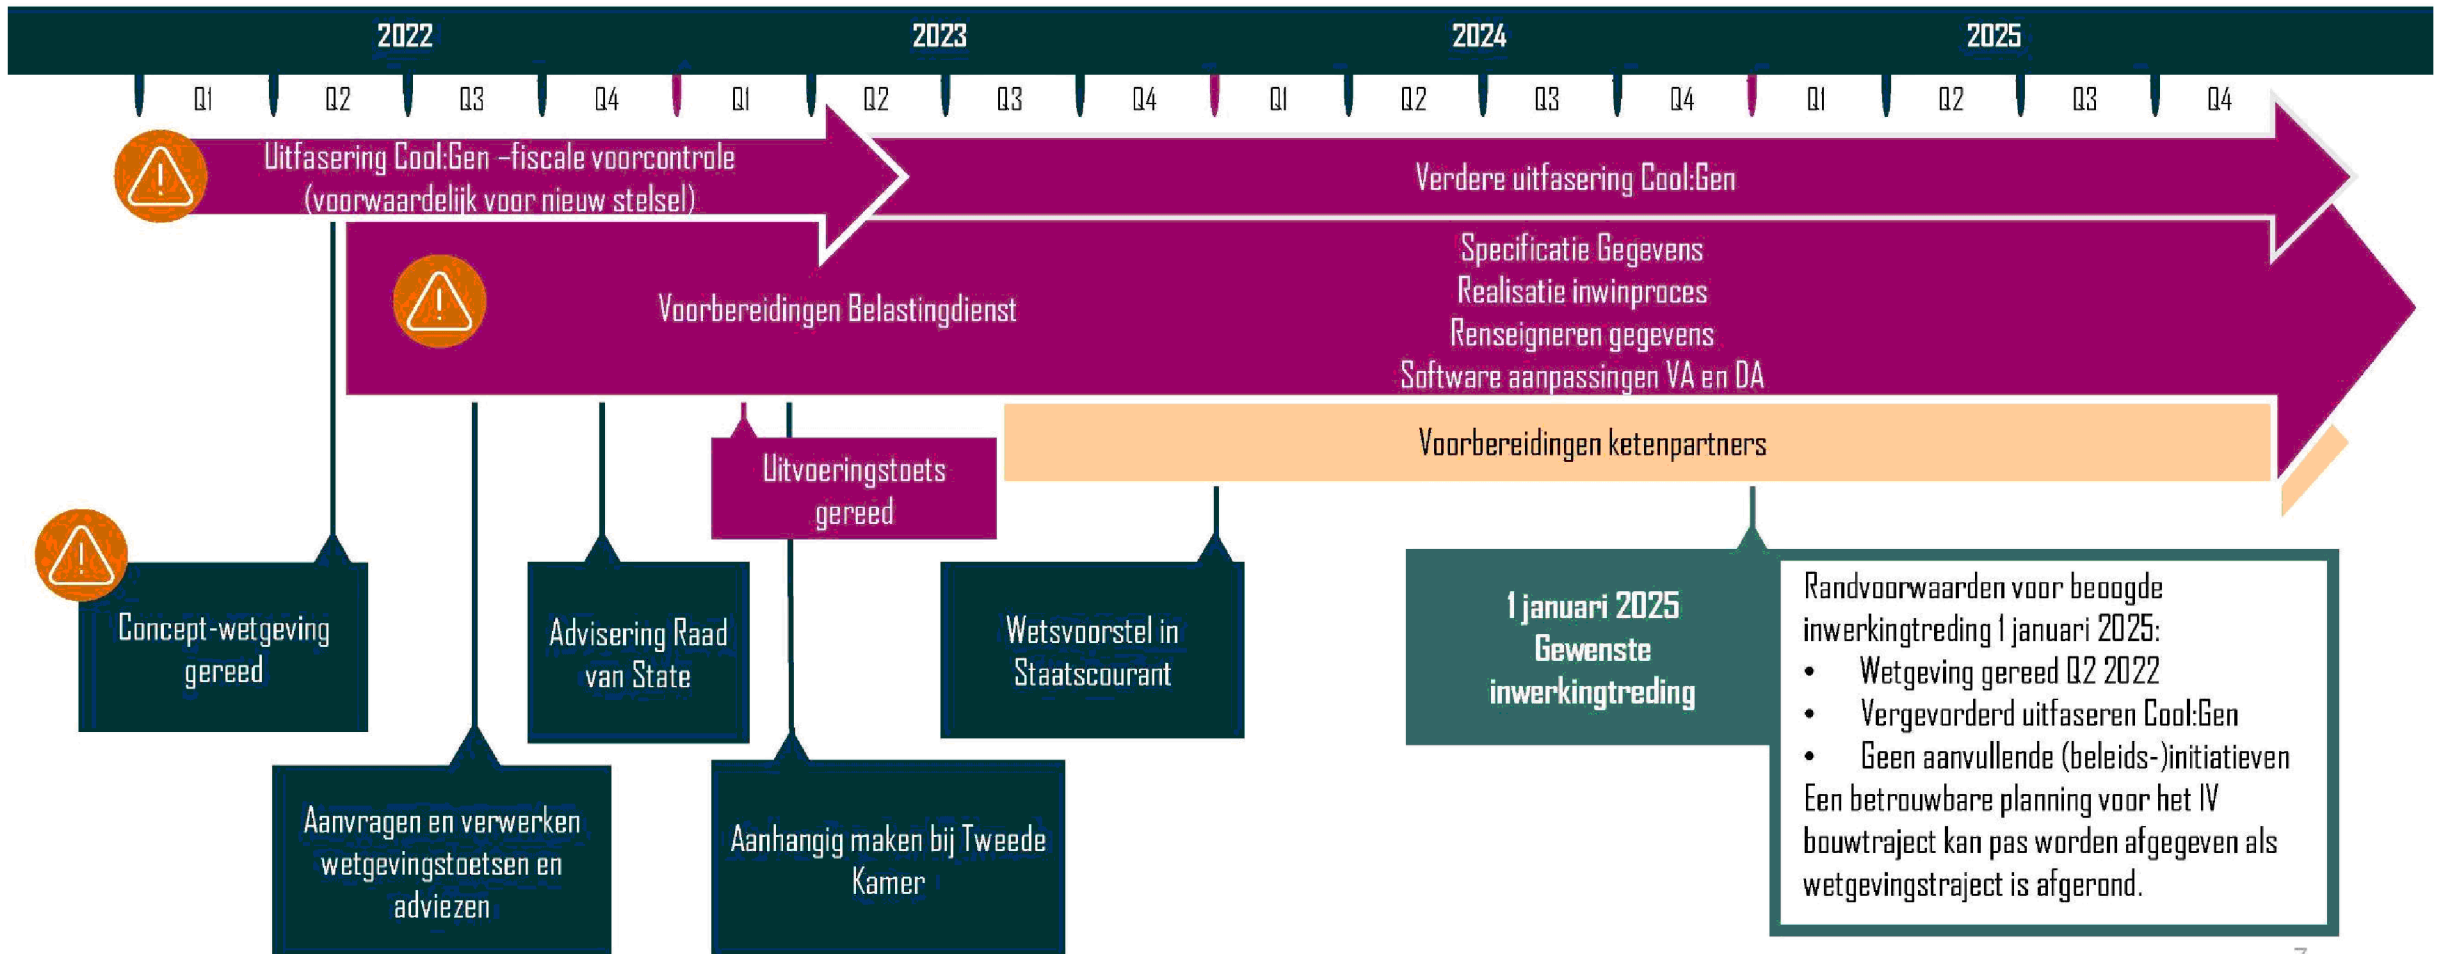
2022 2023 2024 2025

Q1 Q2 Q3 Q4 Q1 Q2 Q3 Q4 Q1 Q2 Q3 Q4 Q1 Q2 Q3 Q4

Uitfasering Cool:Gen –fiscale voorcontrole (voorwaardelijk voor nieuw stelsel)

Verdere uitfasering Cool:Gen

Voorbereidingen Belastingdienst

Specificatie Gegevens
Realisatie inwinproces
Renseigneren gegevens
Software aanpassingen VA en DA

Voorbereidingen ketenpartners

Uitvoeringstoets gereed

Concept-wetgeving gereed

Advisering Raad van State

Wetsvoorstel in Staatscourant

1 januari 2025 Gewenste inwerkingtreding

Randvoorwaarden voor beoogde inwerkingtreding 1 januari 2025:
• Wetgeving gereed Q2 2022
• Vergevorderd uitfaseren Cool:Gen
• Geen aanvullende (beleids-)initiatieven
Een betrouwbare planning voor het IV bouwtraject kan pas worden afgegeven als wetgevingstraject is afgerond.

Aanvragen en verwerken wetgevingstoetsen en adviezen

Aanhangig maken bij Tweede Kamer